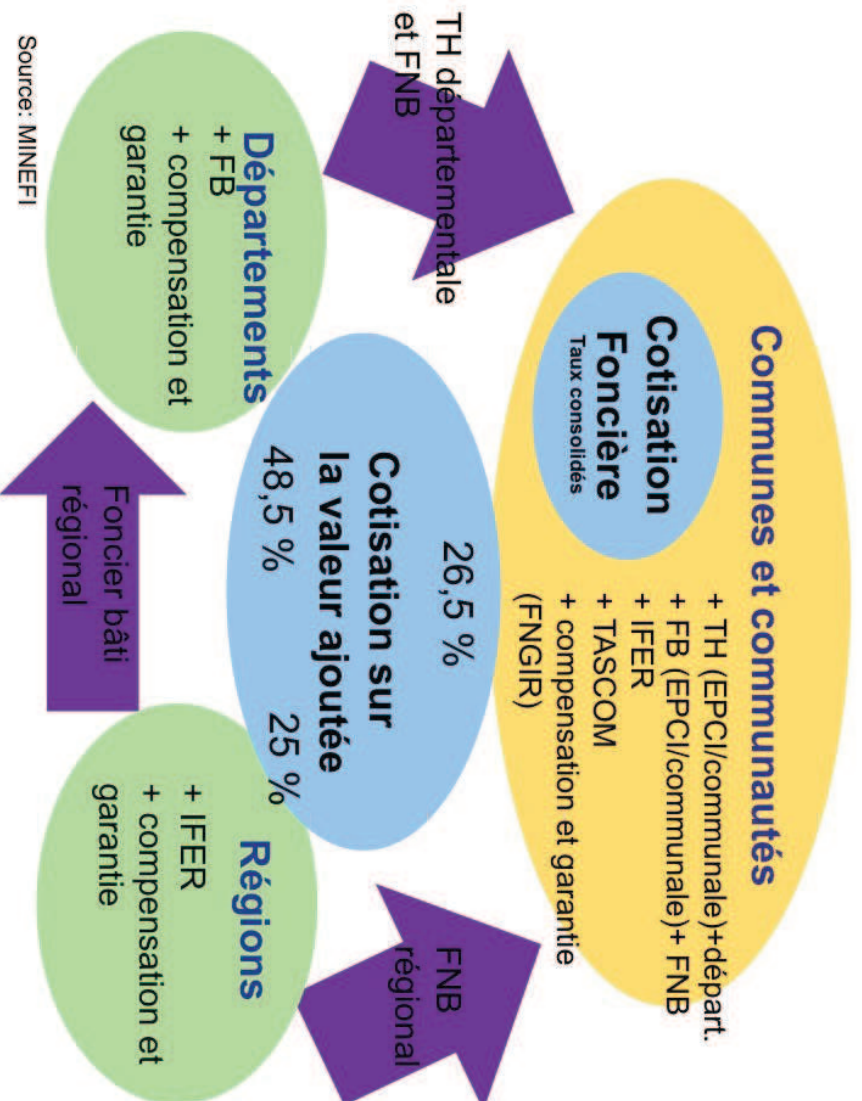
Communes et communautés
+ TH (EPCI/communale)+départ.
+ FB (EPCI/communale)+ FNB
+ IFER
+ TASCOM
+ compensation et garantie (FNGIR)

Cotisation Foncière
Taux consolidés

26,5 %

Cotisation sur la valeur ajoutée
48,5 %
25 %

TH départementale et FNB

Départements
+ FB
+ compensation et garantie

Foncier bâti régional

FNB régional

Régions
+ IFER
+ compensation et garantie

Source: MINEFI